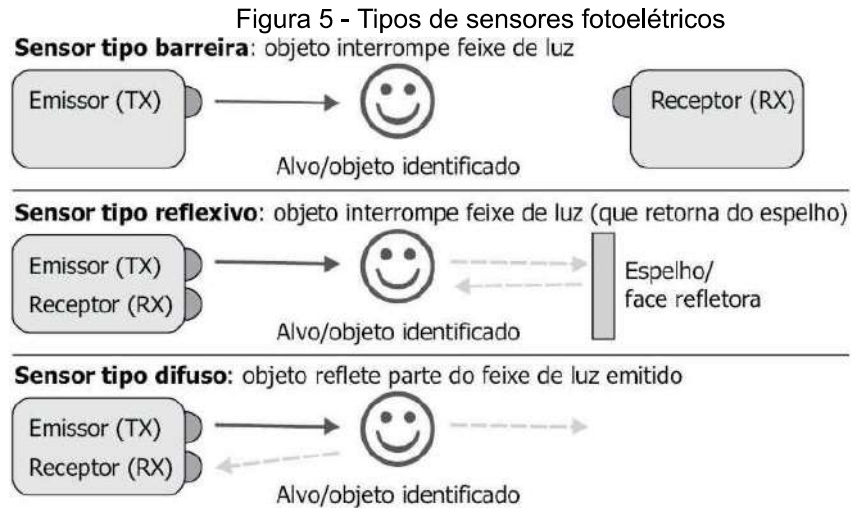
Figura 5 - Tipos de sensores fotoelétricos

**Sensor tipo barreira**: objeto interrompe feixe de luz

Emissor (TX)

Receptor (RX)

Alvo/objeto identificado

**Sensor tipo reflexivo**: objeto interrompe feixe de luz (que retorna do espelho)

Emissor (TX)

Receptor (RX)

Espelho/
face refletora

Alvo/objeto identificado

**Sensor tipo difuso**: objeto reflete parte do feixe de luz emitido

Emissor (TX)

Receptor (RX)

Alvo/objeto identificado